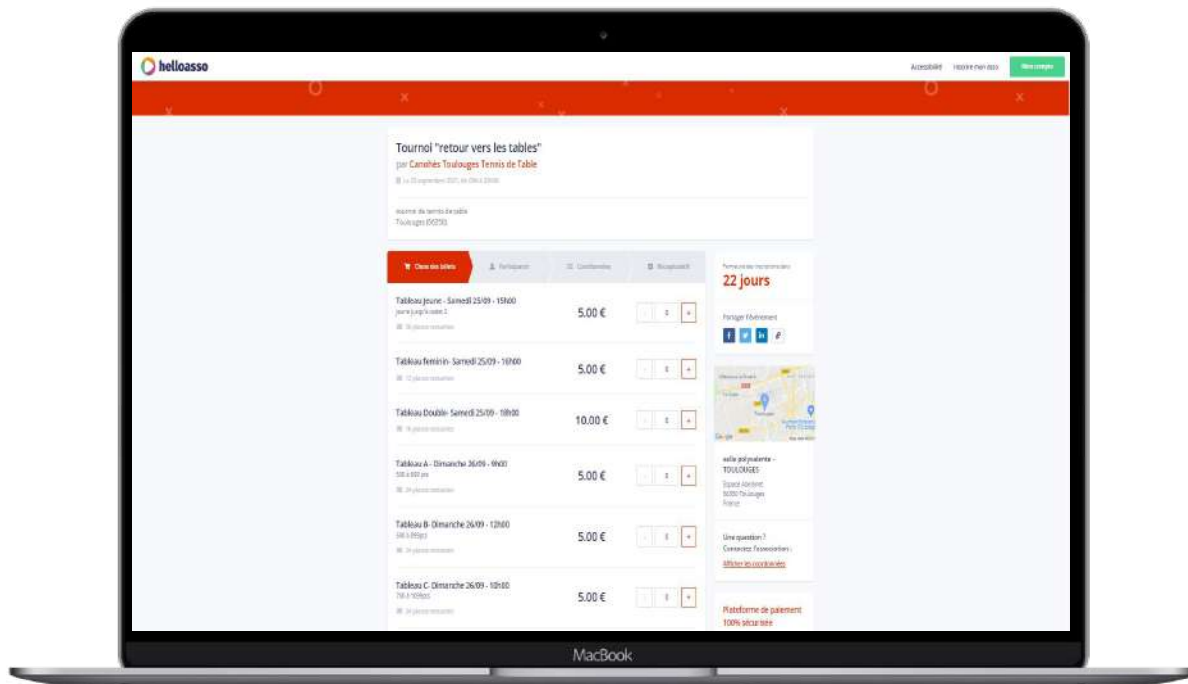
helloasso

Accessibilité Inscrire mon asso Mon compte

Tournoi "retour vers les tables"
par Canohès Toulouges Tennis de Table
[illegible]

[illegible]
Toulouges (66350)

Choix des billets | Participants | Coordonnées | Récapitulatif

Tableau Jeune - Samedi 25/09 - 15h00
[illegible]
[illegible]
5.00 €
- 0 +

Tableau feminin- Samedi 25/09 - 16h00
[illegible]
5.00 €
- 0 +

Tableau Double- Samedi 25/09 - 18h00
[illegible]
10.00 €
- 0 +

Tableau A - Dimanche 26/09 - 9h00
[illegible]
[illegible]
5.00 €
- 0 +

Tableau B- Dimanche 26/09 - 12h00
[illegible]
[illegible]
5.00 €
- 0 +

Tableau C- Dimanche 26/09 - 10h00
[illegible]
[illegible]
5.00 €
- 0 +

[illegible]
22 jours

Partager l'événement

salle polyvalente -
TOULOUGES
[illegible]
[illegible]
France

Une question ?
Contactez l'association :
Afficher les coordonnées

Plateforme de paiement
100% sécurisée

MacBook